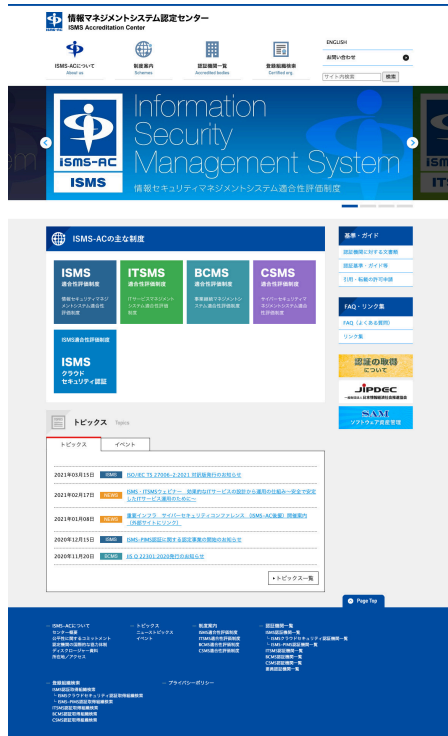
情報マネジメントシステム認定センター
ISMS Accreditation Center

ISMS-ACについて About us
制度案内 Schemes
認証機関一覧 Accredited bodies
登録組織検索 Certified org.

ENGLISH
お問い合わせ
サイト内検索 検索

ISMS-AC
ISMS
Information Security Management System
情報セキュリティマネジメントシステム適合性評価制度

ISMS-ACの主な制度

ISMS 適合性評価制度
情報セキュリティマネジメントシステム適合性評価制度

ITSMS 適合性評価制度
ITサービスマネジメントシステム適合性評価制度

BCMS 適合性評価制度
事業継続マネジメントシステム適合性評価制度

CSMS 適合性評価制度
サイバーセキュリティマネジメントシステム適合性評価制度

ISMS適合性評価制度
ISMS クラウドセキュリティ認証

基準・ガイド
認証機関に対する文書類
認証基準・ガイド等
引用・転載の許可申請

FAQ・リンク集
FAQ（よくある質問）
リンク集

認証の取得について
JIPDEC
SAM ソフトウェア資産管理

トピックス Topics
トピックス
イベント

2021年03月15日 ISMS ISO/IEC TS 27006-2:2021 対訳版発行のお知らせ
2021年02月17日 NEWS ISMS・ITSMSウェビナー　効果的なITサービスの設計から運用の仕組み－安全で安定したITサービス運用のために－
2021年01月08日 NEWS 重要インフラ　サイバーセキュリティコンファレンス（ISMS-AC後援）開催案内（外部サイトにリンク）
2020年12月15日 ISMS ISMS-PIMS認証に関する認定事業の開始のお知らせ
2020年11月20日 BCMS JIS Q 22301:2020発行のお知らせ

トピックス一覧

Page Top

ISMS-ACについて
センター概要
公平性に関するコミットメント
認定機関の業務の公開と実績
ディスクロージャー資料
所在地／アクセス

トピックス
ニュース＆トピックス
イベント

制度案内
ISMS適合性評価制度
ITSMS適合性評価制度
BCMS適合性評価制度
CSMS適合性評価制度

認証機関一覧
ISMS認証機関一覧
ISMSクラウドセキュリティ認証機関一覧
ISMS-PIMS認証機関一覧
ITSMS認証機関一覧
BCMS認証機関一覧
CSMS認証機関一覧
審査員研修機関一覧

登録組織検索
ISMS認証取得組織検索
ISMSクラウドセキュリティ認証取得組織検索
ISMS-PIMS認証取得組織検索
ITSMS認証取得組織検索
BCMS認証取得組織検索
CSMS認証取得組織検索

プライバシーポリシー